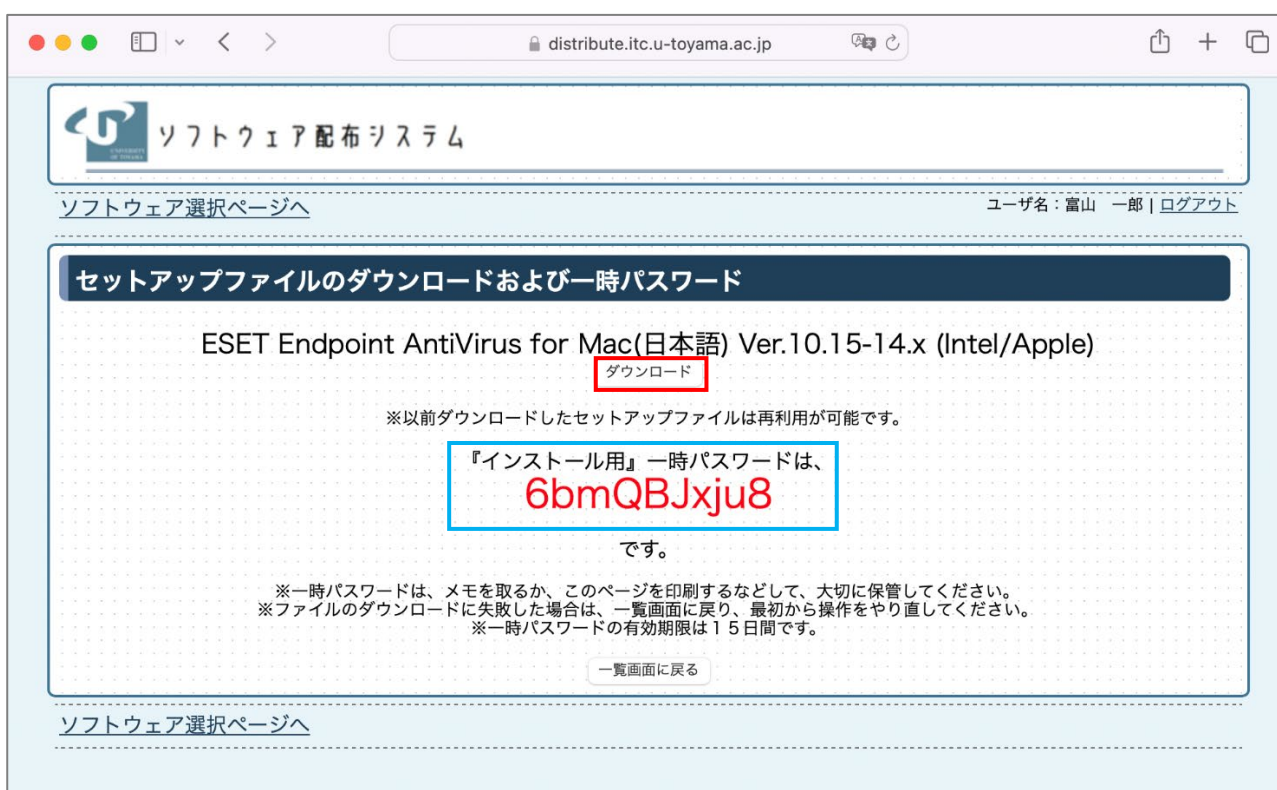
distribute.itc.u-toyama.ac.jp

UNIVERSITY OF TOYAMA

ソフトウェア配布システム

ソフトウェア選択ページへ

ユーザ名：富山　一郎 | ログアウト

セットアップファイルのダウンロードおよび一時パスワード

ESET Endpoint AntiVirus for Mac(日本語) Ver.10.15-14.x (Intel/Apple)

ダウンロード

※以前ダウンロードしたセットアップファイルは再利用が可能です。

『インストール用』一時パスワードは、
6bmQBJxju8
です。

※一時パスワードは、メモを取るか、このページを印刷するなどして、大切に保管してください。
※ファイルのダウンロードに失敗した場合は、一覧画面に戻り、最初から操作をやり直してください。
※一時パスワードの有効期限は１５日間です。

一覧画面に戻る

ソフトウェア選択ページへ